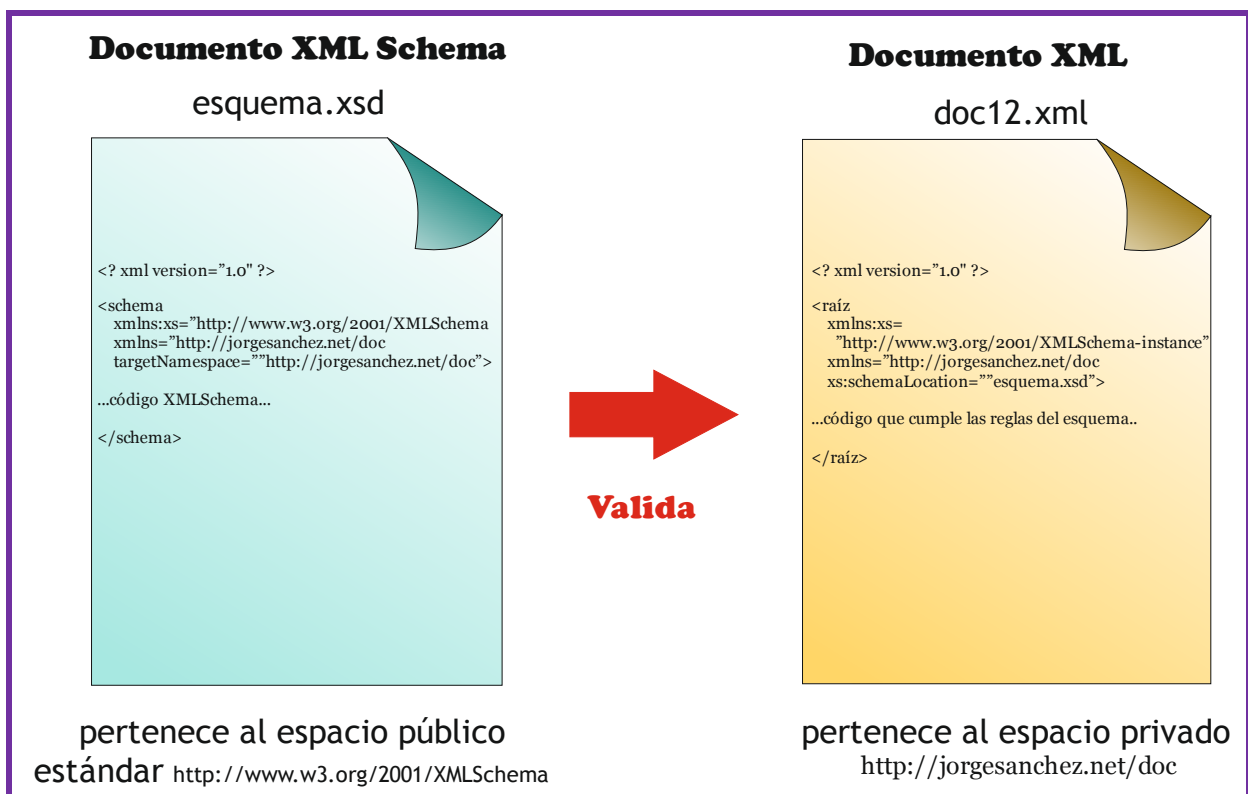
Documento XML Schema

esquema.xsd

<? xml version="1.0" ?>

<schema
xmlns:xs="http://www.w3.org/2001/XMLSchema
xmlns="http://jorgesanchez.net/doc
targetNamespace=""http://jorgesanchez.net/doc">

...código XMLSchema...

</schema>

Valida

Documento XML

doc12.xml

<? xml version="1.0" ?>

<raíz
xmlns:xs=
"http://www.w3.org/2001/XMLSchema-instance"
xmlns="http://jorgesanchez.net/doc
xs:schemaLocation=""esquema.xsd">

...código que cumple las reglas del esquema..

</raíz>

pertenece al espacio público estándar http://www.w3.org/2001/XMLSchema

pertenece al espacio privado http://jorgesanchez.net/doc